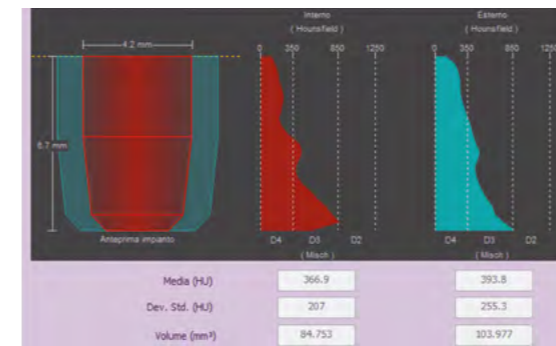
4.2 mm
6.7 mm
Anteprima impianto

Interno
( Hounsfield )
0 350 850 1250
D4 D3 D2
( Misch )

Esterno
( Hounsfield )
0 350 850 125
D4 D3 D2
( Misch )

| | | |
|---|---|---|
| Media (HU) | 366.9 | 393.8 |
| Dev. Std. (HU) | 207 | 255.3 |
| Volume (mm³) | 84.753 | 103.977 |